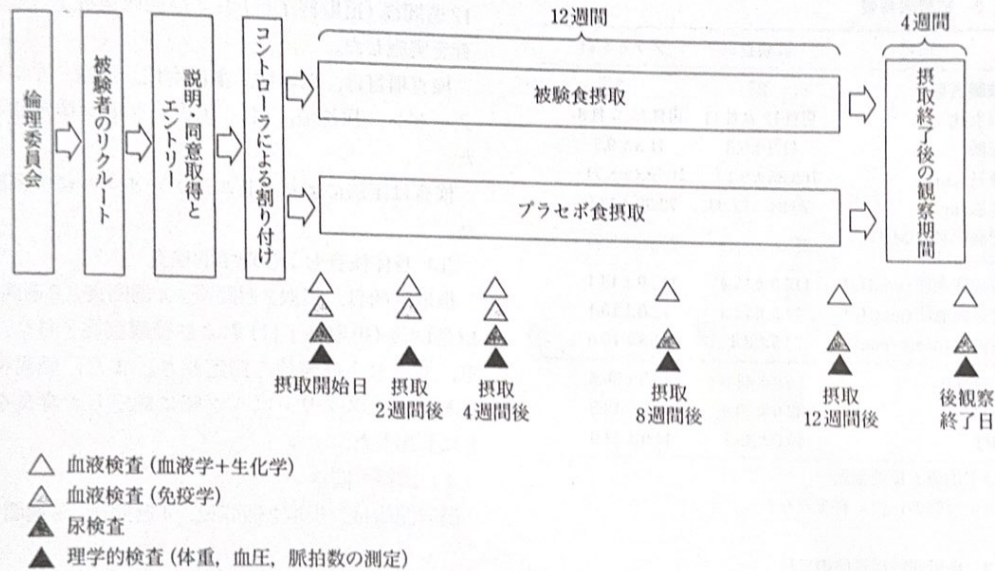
倫理委員会

被験者のリクルート

説明・同意取得とエントリー

コントローラによる割り付け

12週間

被験食摂取

プラセボ食摂取

4週間

摂取終了後の観察期間

摂取開始日

摂取 2週間後

摂取 4週間後

摂取 8週間後

摂取 12週間後

後観察終了日

△ 血液検査 (血液学+生化学)
△ 血液検査 (免疫学)
▲ 尿検査
▲ 理学的検査 (体重, 血圧, 脈拍数の測定)